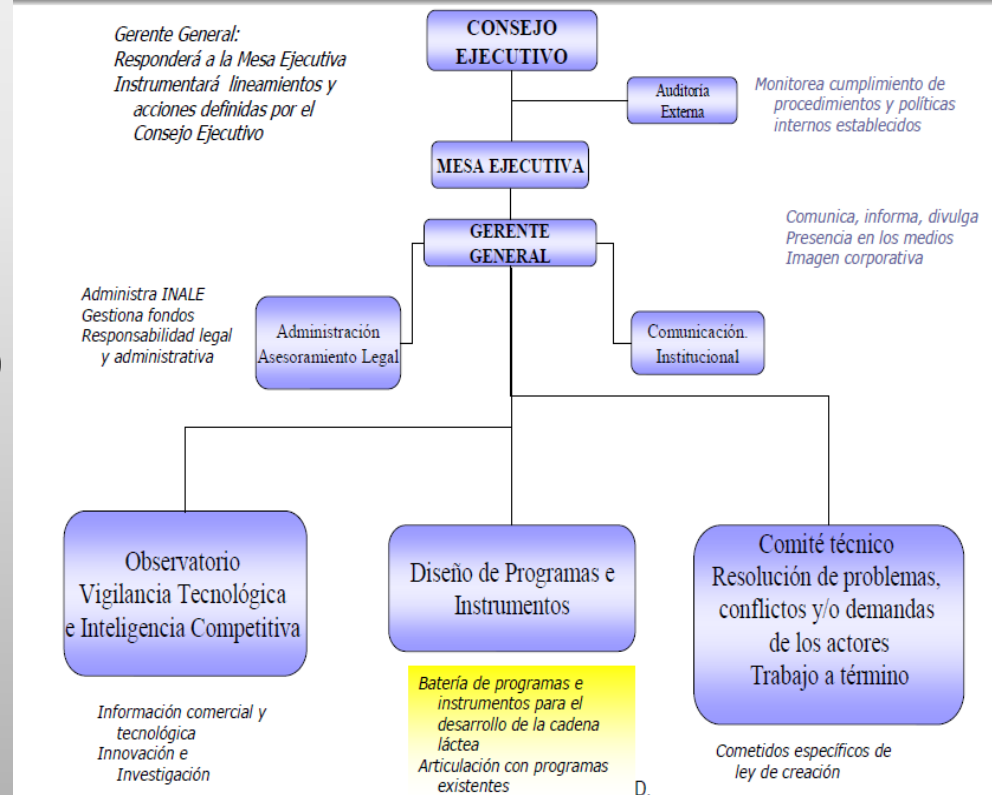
Gerente General:
Responderá a la Mesa Ejecutiva
Instrumentará lineamientos y acciones definidas por el Consejo Ejecutivo

CONSEJO EJECUTIVO

Auditoria Externa

Monitorea cumplimiento de procedimientos y políticas internos establecidos

MESA EJECUTIVA

GERENTE GENERAL

Comunica, informa, divulga
Presencia en los medios
Imagen corporativa

Administra INALE
Gestiona fondos
Responsabilidad legal y administrativa

Administración
Asesoramiento Legal

Comunicación. Institucional

Observatorio
Vigilancia Tecnológica
e Inteligencia Competitiva

Diseño de Programas e Instrumentos

Comité técnico
Resolución de problemas, conflictos y/o demandas de los actores
Trabajo a término

Información comercial y tecnológica
Innovación e Investigación

Batería de programas e instrumentos para el desarrollo de la cadena láctea
Articulación con programas existentes

D.

Cometidos específicos de ley de creación